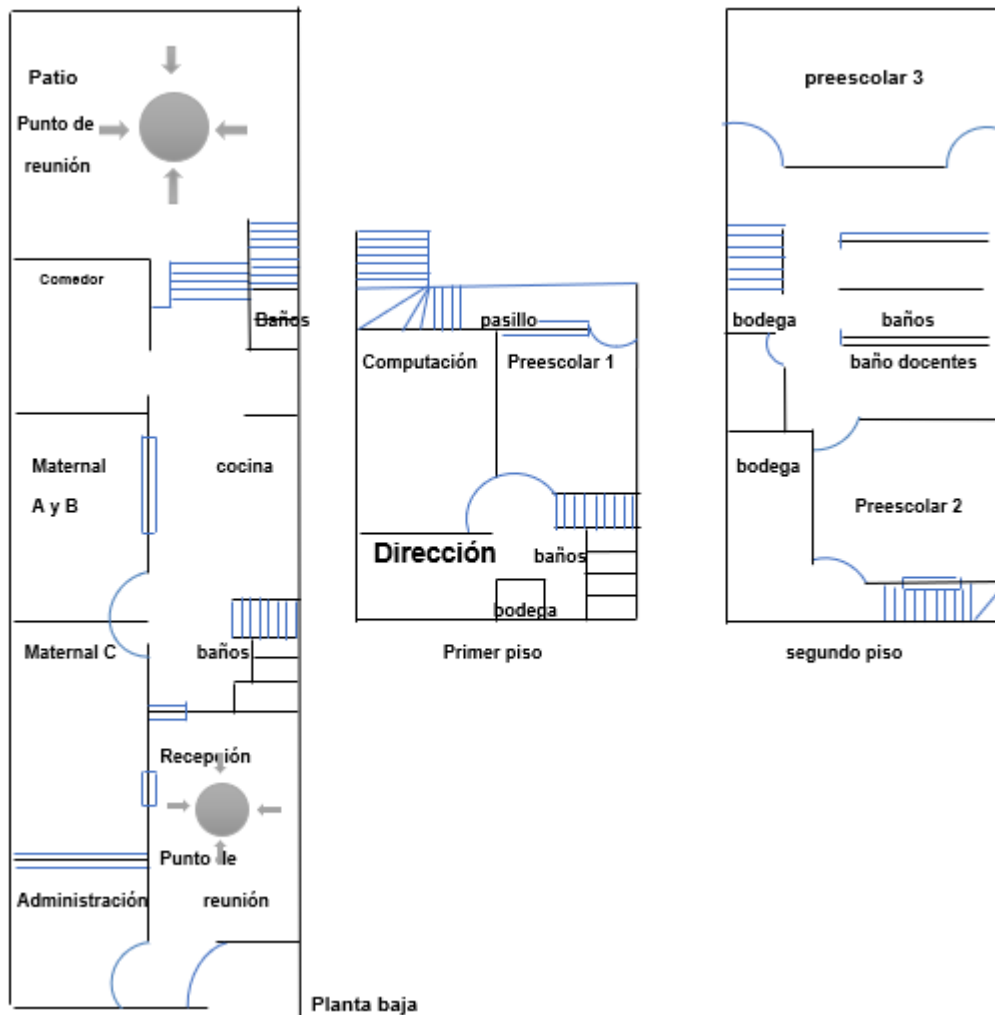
Patio

Punto de reunión

Comedor

Baños

Maternal A y B

cocina

Maternal C

baños

Recepción

Punto de reunión

Administración

Planta baja

pasillo

Computación

Preescolar 1

Dirección

baños

bodega

Primer piso

preescolar 3

bodega

baños

baño docentes

bodega

Preescolar 2

segundo piso